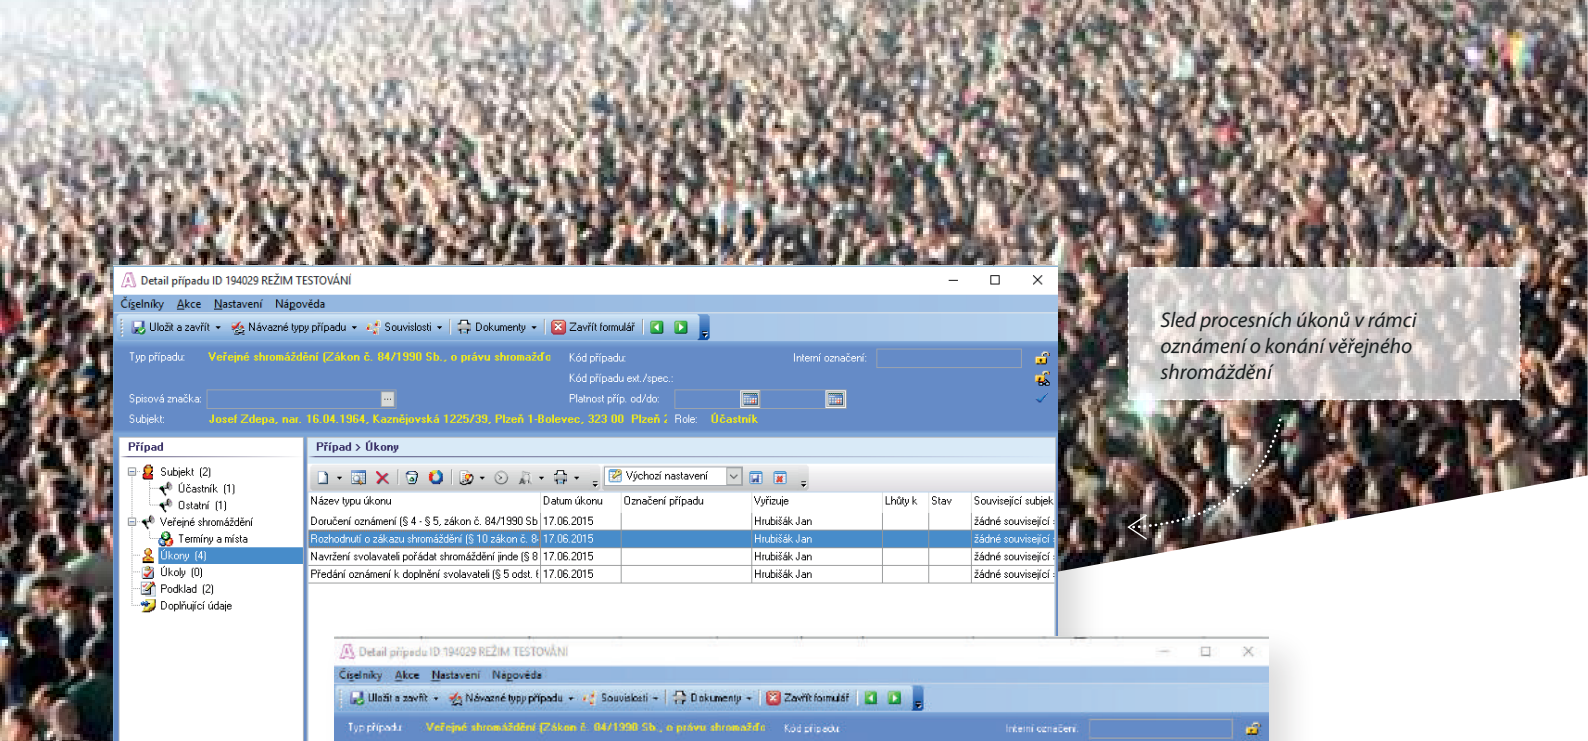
Detail případu ID 194029 REŽIM TESTOVÁNÍ

Číselníky Akce Nastavení Nápověda

Uložit a zavřít Návazné typy případu Souvislosti Dokumenty Zavřít formulář

Typ případu: Veřejné shromáždění (Zákon č. 84/1990 Sb., o právu shromažďo Kód případu: Interní označení:

Kód případu ext./spec.:

Spisová značka: Platnost příp. od/do:

Subjekt: Josef Zdepa, nar. 16.04.1964, Kaznějovská 1225/39, Plzeň 1-Bolevec, 323 00 Plzeň 1 Role: Účastník

Případ

Subjekt (2)
Účastník (1)
Ostatní (1)
Veřejné shromáždění
Termíny a místa
Úkony (4)
Úkoly (0)
Podklad (2)
Doplňující údaje

Případ > Úkony

Výchozí nastavení

| Název typu úkonu | Datum úkonu | Označení případu | Vyřizuje | Lhůty k | Stav | Související subjek |
|---|---|---|---|---|---|---|
| Doručení oznámení (§ 4 - § 5, zákon č. 84/1990 Sb | 17.06.2015 | | Hrubišák Jan | | | žádné související |
| Rozhodnutí o zákazu shromáždění (§ 10 zákon č. 8 | 17.06.2015 | | Hrubišák Jan | | | žádné související |
| Navržení svolavateli pořádat shromáždění jinde (§ 8 | 17.06.2015 | | Hrubišák Jan | | | žádné související |
| Předání oznámení k doplnění svolavateli (§ 5 odst. | 17.06.2015 | | Hrubišák Jan | | | žádné související |

Sled procesních úkonů v rámci oznámení o konání veřejného shromáždění

Detail případu ID 194029 REŽIM TESTOVÁNÍ

Číselníky Akce Nastavení Nápověda

Uložit a zavřít Návazné typy případu Souvislosti Dokumenty Zavřít formulář

Typ případu: Veřejné shromáždění (Zákon č. 84/1990 Sb., o právu shromažďo Kód případu: Interní označení: